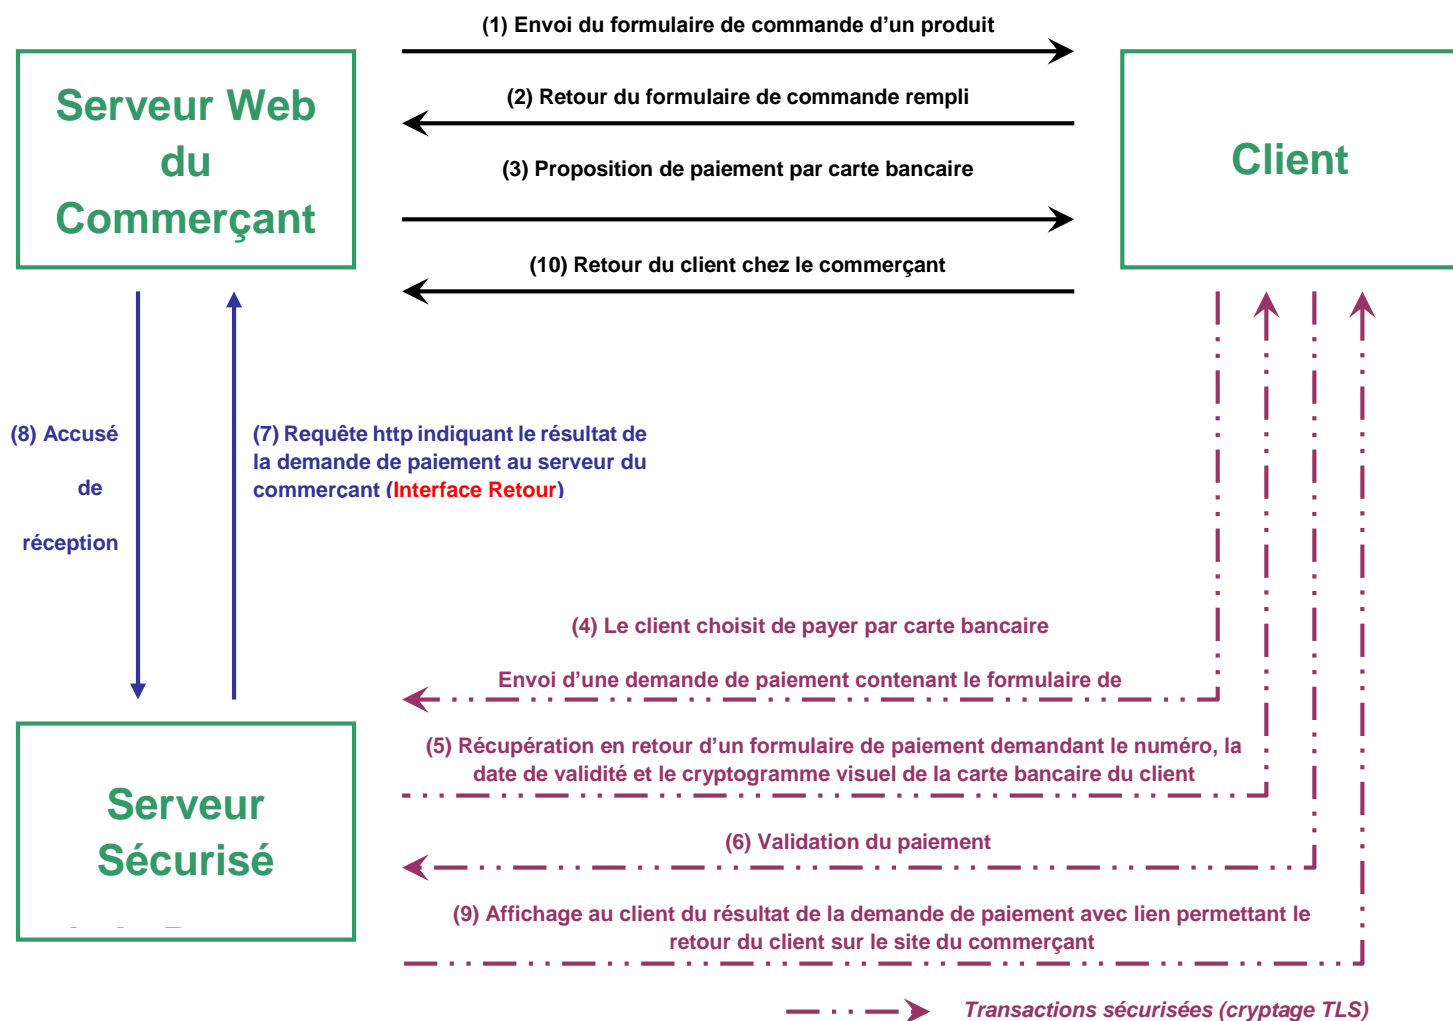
Serveur Web du Commerçant

(1) Envoi du formulaire de commande d'un produit

(2) Retour du formulaire de commande rempli

(3) Proposition de paiement par carte bancaire

(10) Retour du client chez le commerçant

Client

(8) Accusé de réception

(7) Requête http indiquant le résultat de la demande de paiement au serveur du commerçant (Interface Retour)

(4) Le client choisit de payer par carte bancaire

Envoi d'une demande de paiement contenant le formulaire de

(5) Récupération en retour d'un formulaire de paiement demandant le numéro, la date de validité et le cryptogramme visuel de la carte bancaire du client

Serveur Sécurisé

(6) Validation du paiement

(9) Affichage au client du résultat de la demande de paiement avec lien permettant le retour du client sur le site du commerçant

Transactions sécurisées (cryptage TLS)